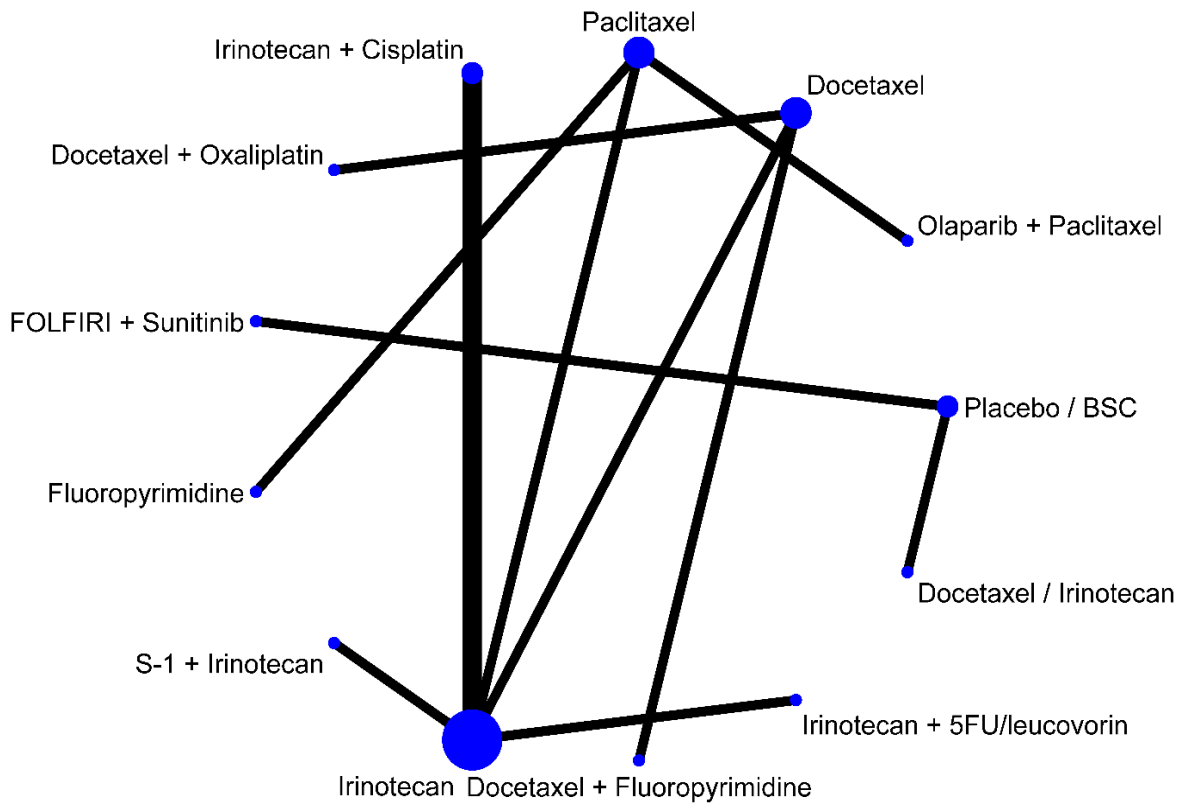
Paclitaxel

Irinotecan + Cisplatin

Docetaxel

Docetaxel + Oxaliplatin

Olaparib + Paclitaxel

FOLFIRI + Sunitinib

Placebo / BSC

Fluoropyrimidine

Docetaxel / Irinotecan

S-1 + Irinotecan

Irinotecan + 5FU/leucovorin

Irinotecan

Docetaxel + Fluoropyrimidine